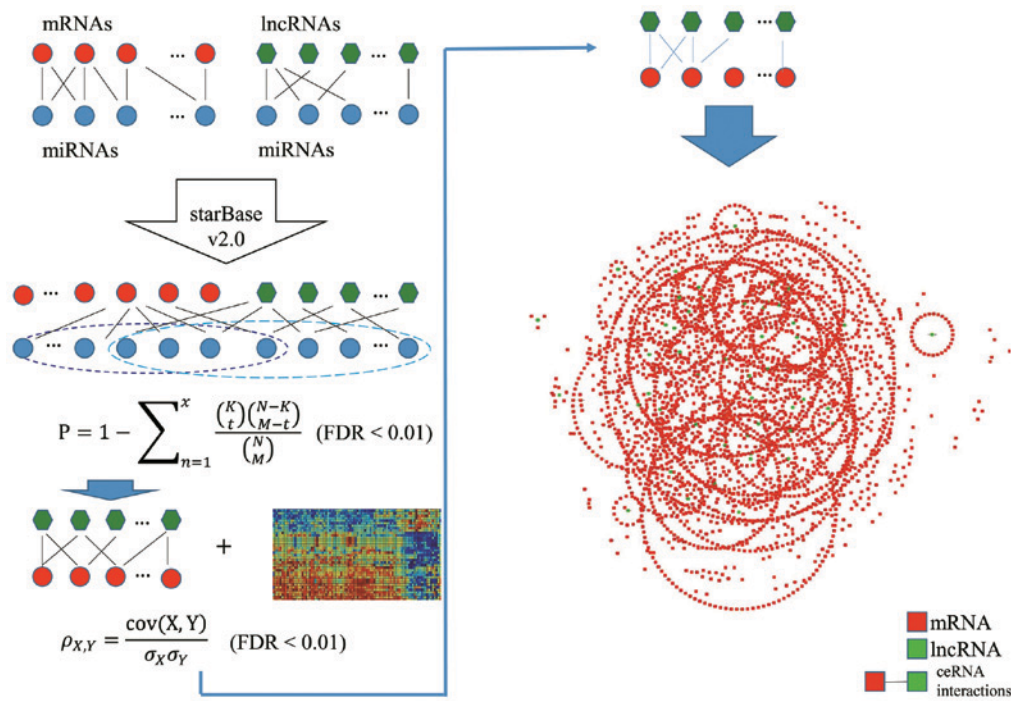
mRNAs

lncRNAs

...

...

...

...

miRNAs

miRNAs

starBase v2.0

...

...

...

...

$P = 1 - \sum_{n=1}^{x} \frac{\binom{K}{t}\binom{N-K}{M-t}}{\binom{N}{M}}$ (FDR < 0.01)

...

+

...

$\rho_{X,Y} = \frac{\text{cov}(X, Y)}{\sigma_X \sigma_Y}$ (FDR < 0.01)

...

...

mRNA

lncRNA

ceRNA interactions